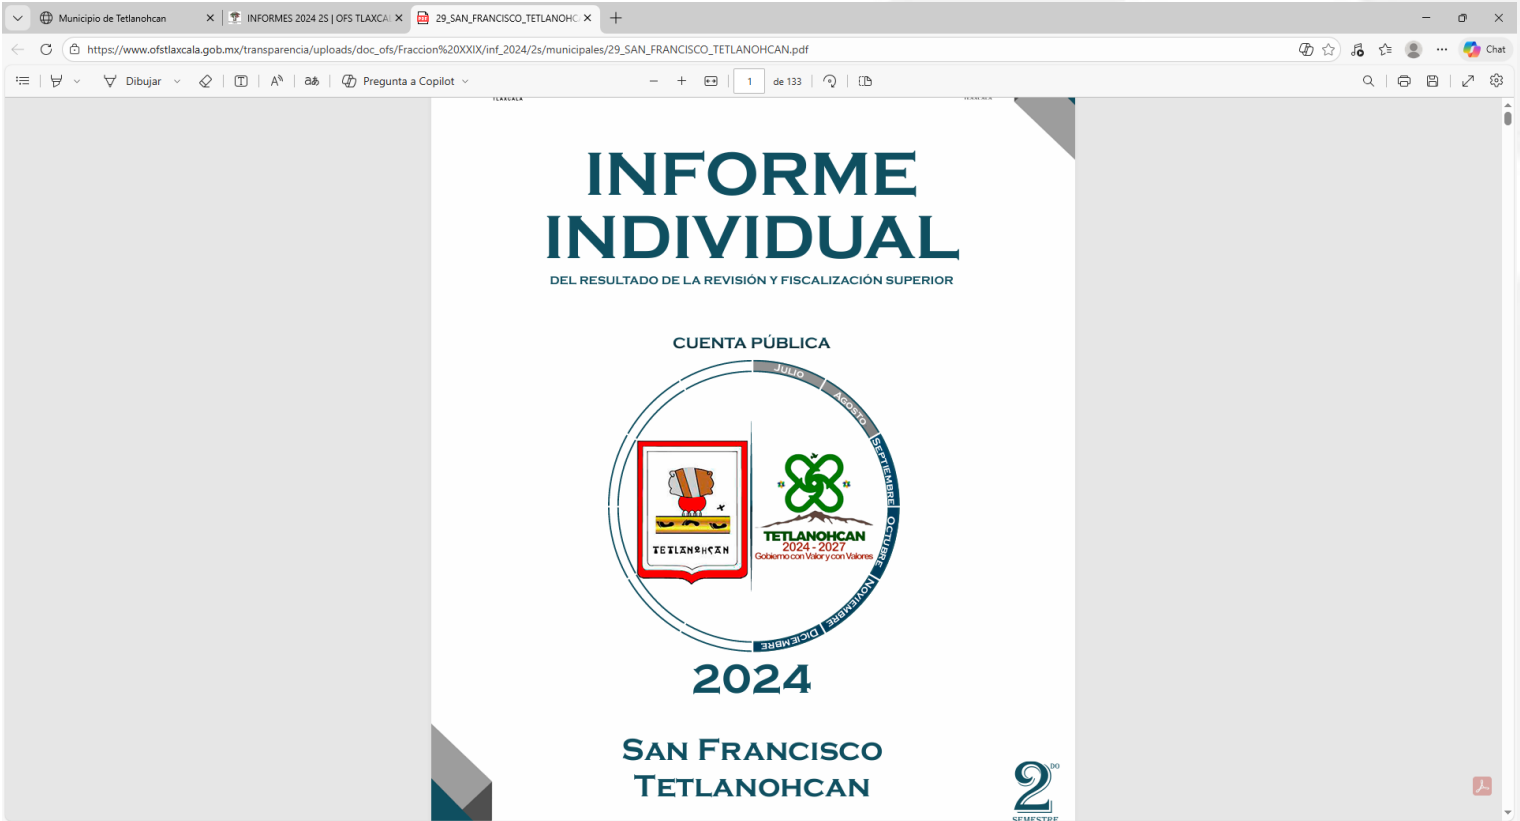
Municipio de Tetlanohcan
INFORMES 2024 2S | OFS TLAXCAL
29_SAN_FRANCISCO_TETLANOHC
https://www.ofstlaxcala.gob.mx/transparencia/uploads/doc_ofs/Fraccion%20XXIX/inf_2024/2s/municipales/29_SAN_FRANCISCO_TETLANOHCAN.pdf
Chat
Dibujar
Pregunta a Copilot
1
de 133

TLAXCALA

INFORME INDIVIDUAL

DEL RESULTADO DE LA REVISIÓN Y FISCALIZACIÓN SUPERIOR

CUENTA PÚBLICA

JULIO AGOSTO SEPTIEMBRE OCTUBRE NOVIEMBRE DICIEMBRE

TETLANOHCAN

TETLANOHCAN
2024 - 2027
Gobierno con Valor y con Valores

2024

SAN FRANCISCO TETLANOHCAN

2DO SEMESTRE